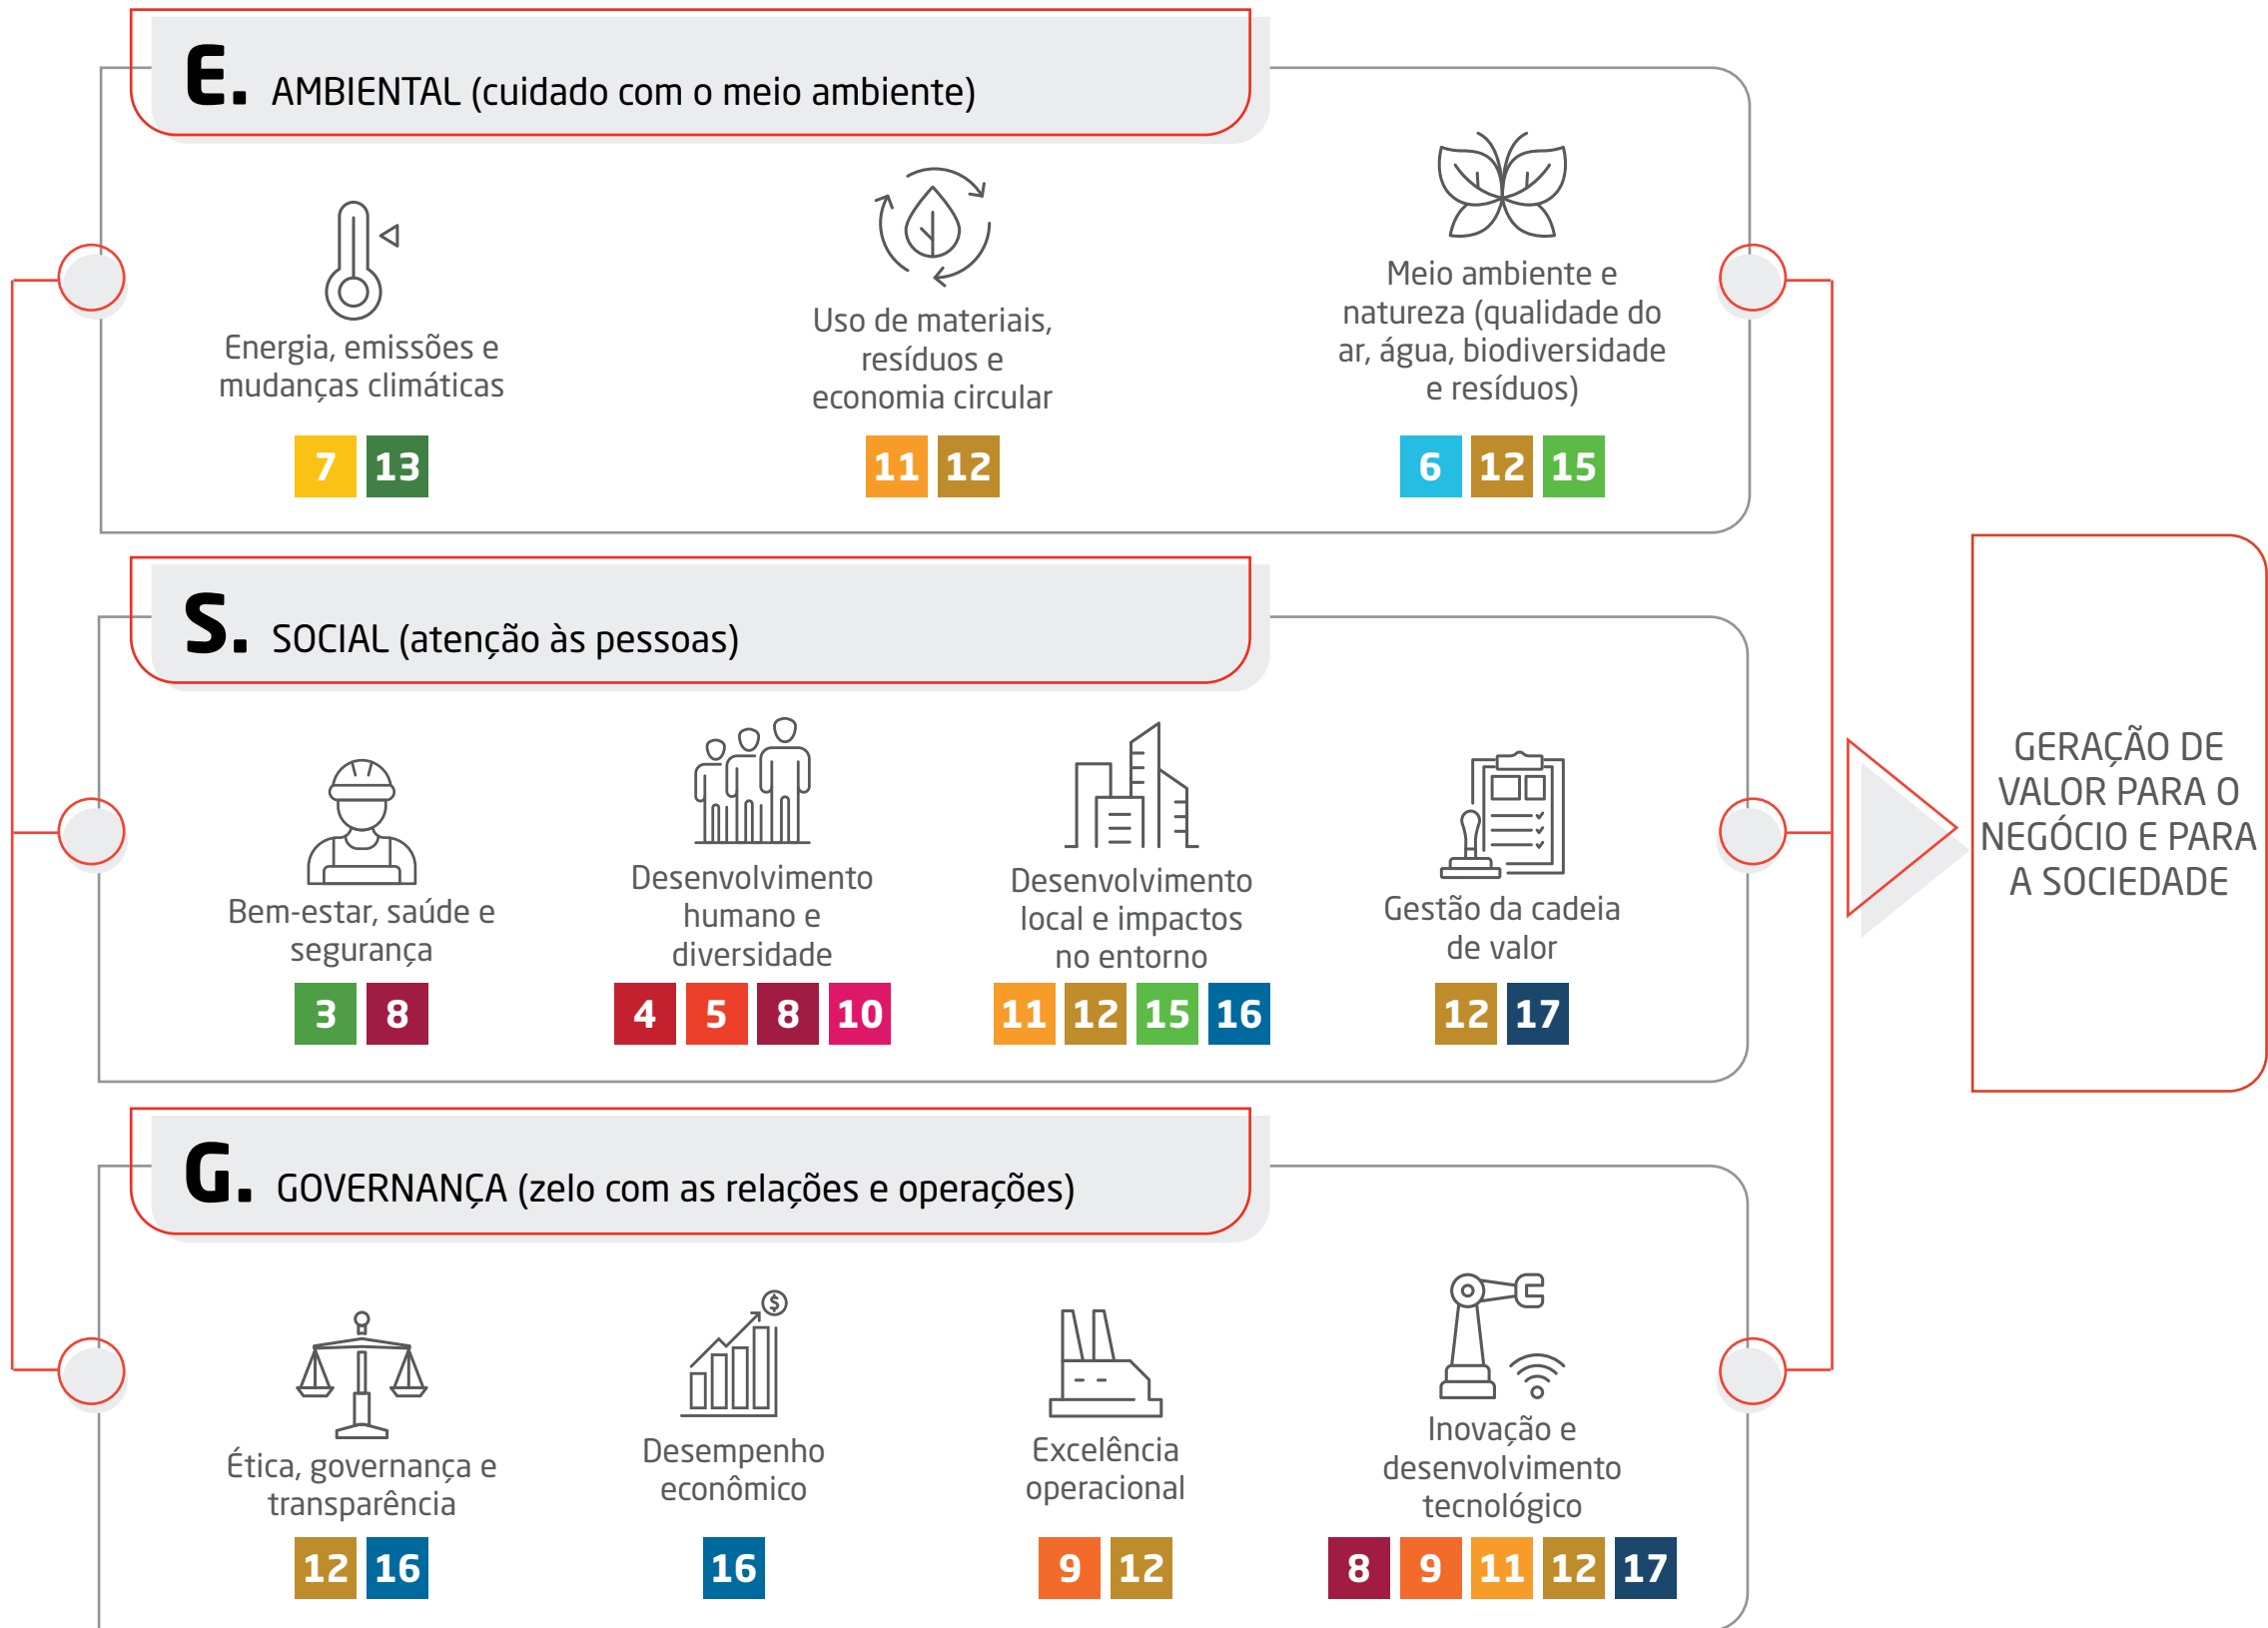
E. AMBIENTAL (cuidado com o meio ambiente)

Energia, emissões e mudanças climáticas
7 13

Uso de materiais, resíduos e economia circular
11 12

Meio ambiente e natureza (qualidade do ar, água, biodiversidade e resíduos)
6 12 15

S. SOCIAL (atenção às pessoas)

Bem-estar, saúde e segurança
3 8

Desenvolvimento humano e diversidade
4 5 8 10

Desenvolvimento local e impactos no entorno
11 12 15 16

Gestão da cadeia de valor
12 17

G. GOVERNANÇA (zelo com as relações e operações)

Ética, governança e transparência
12 16

Desempenho econômico
16

Excelência operacional
9 12

Inovação e desenvolvimento tecnológico
8 9 11 12 17

GERAÇÃO DE VALOR PARA O NEGÓCIO E PARA A SOCIEDADE